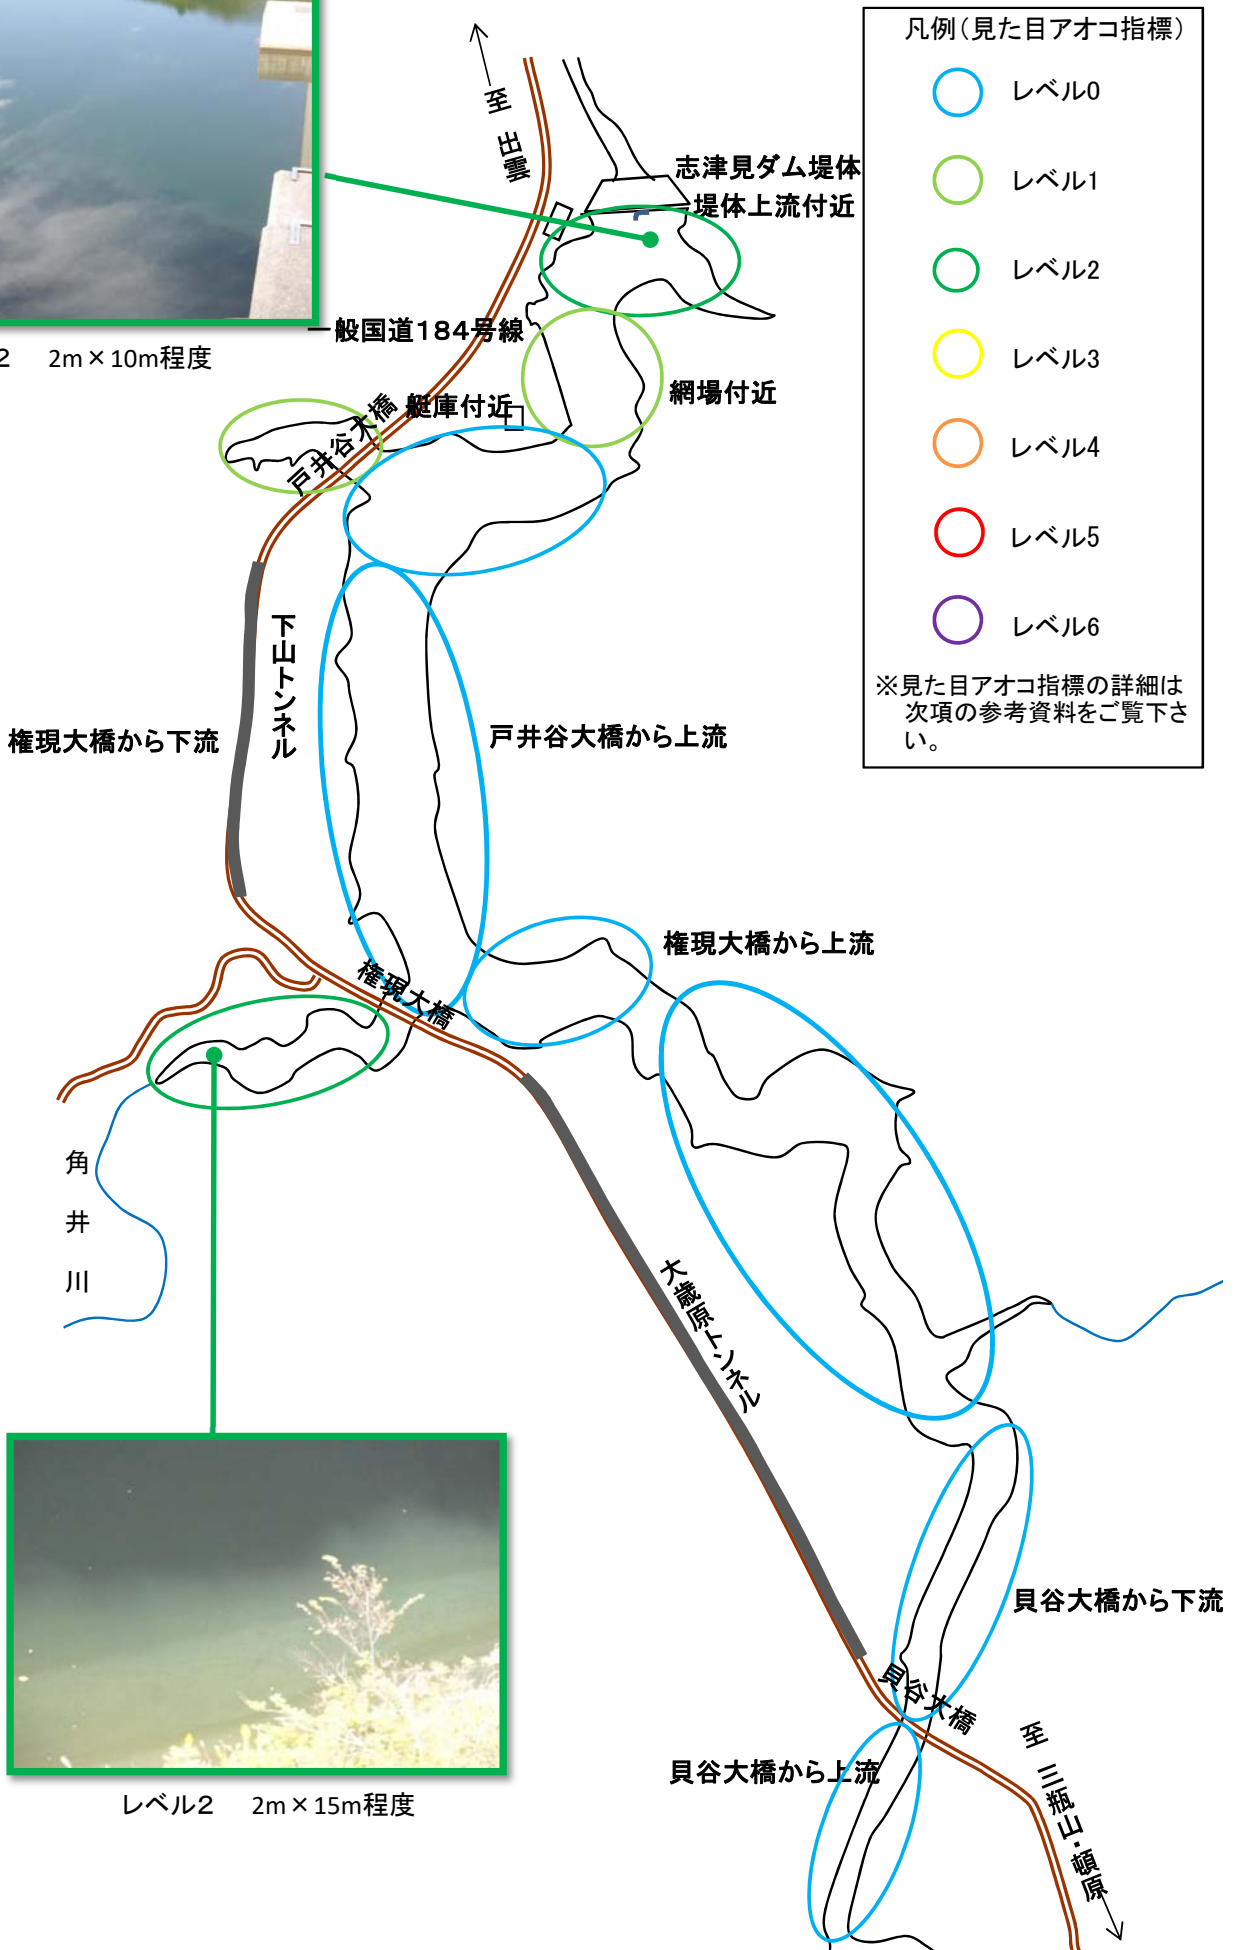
凡例（見た目アオコ指標）

レベル0

レベル1

レベル2

レベル3

レベル4

レベル5

レベル6

※見た目アオコ指標の詳細は次項の参考資料をご覧下さい。

2　2m×10m程度

至 出雲

志津見ダム堤体

堤体上流付近

一般国道184号線

網場付近

艇庫付近

戸井谷大橋

下山トンネル

権現大橋から下流

戸井谷大橋から上流

権現大橋から上流

権現大橋

角井川

大歳原トンネル

貝谷大橋から下流

貝谷大橋

至 三瓶山・頓原

貝谷大橋から上流

レベル2　2m×15m程度